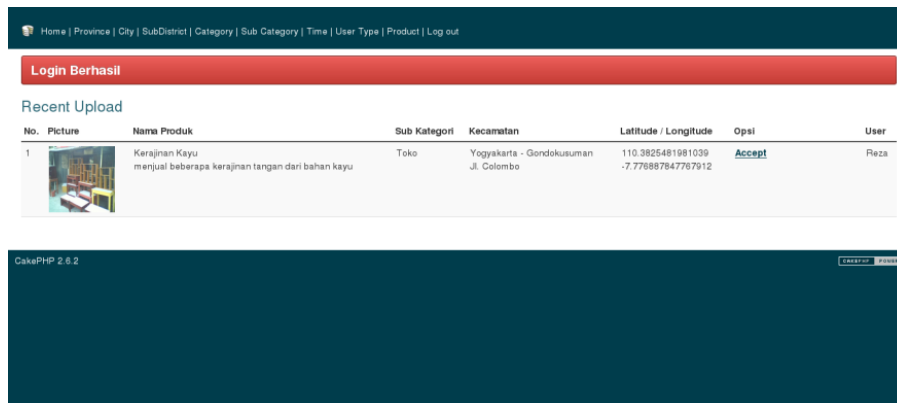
Home | Province | City | SubDistrict | Category | Sub Category | Time | User Type | Product | Log out

Login Berhasil

Recent Upload

| No. | Picture | Nama Produk | Sub Kategori | Kecamatan | Latitude / Longitude | Opsi | User |
|---|---|---|---|---|---|---|---|
| 1 | | Kerajinan Kayu menjual beberapa kerajinan tangan dari bahan kayu | Toko | Yogyakarta - Gondokusuman Jl. Colombo | 110.3825481981039 -7.776887847767912 | Accept | Reza |

CakePHP 2.6.2

CAKEPHP POWER